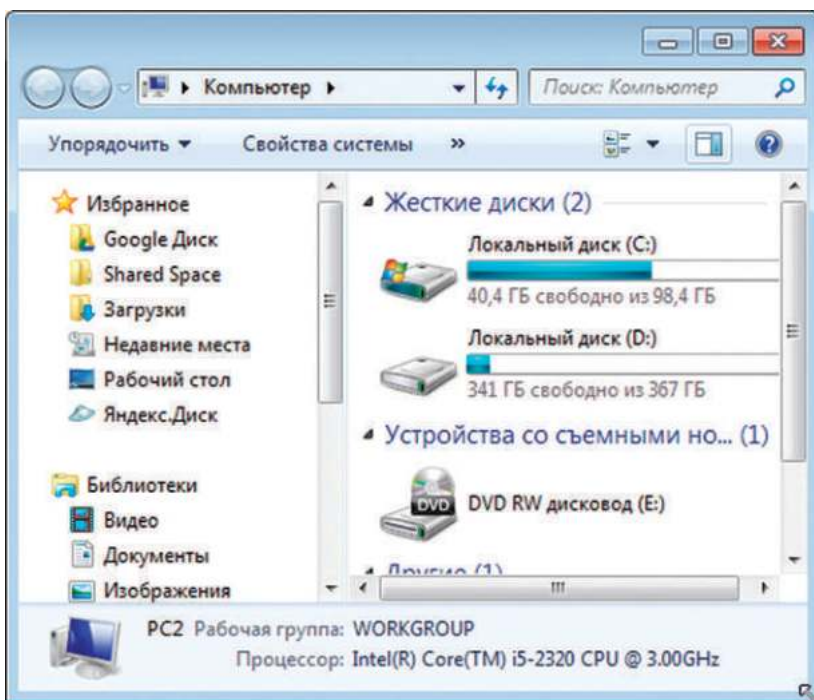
Компьютер ▸

Поиск: Компьютер

Упорядочить ▾ Свойства системы »

Избранное
Google Диск
Shared Space
Загрузки
Недавние места
Рабочий стол
Яндекс.Диск

Библиотеки
Видео
Документы
Изображения

Жесткие диски (2)

Локальный диск (C:)
40,4 ГБ свободно из 98,4 ГБ

Локальный диск (D:)
341 ГБ свободно из 367 ГБ

Устройства со съемными но... (1)

DVD
DVD RW дисковод (E:)

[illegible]

PC2 Рабочая группа: WORKGROUP
Процессор: Intel(R) Core(TM) i5-2320 CPU @ 3.00GHz